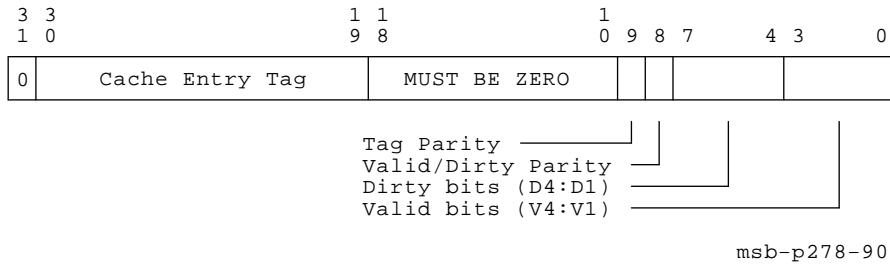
3 3 1 0 | 1 1 9 8 | 1 0 | 9 | 8 | 7 | 4 | 3 | 0

| 0 | Cache Entry Tag | MUST BE ZERO | | | | |
|---|---|---|---|---|---|---|

Tag Parity
Valid/Dirty Parity
Dirty bits (D4:D1)
Valid bits (V4:V1)

msb-p278-90